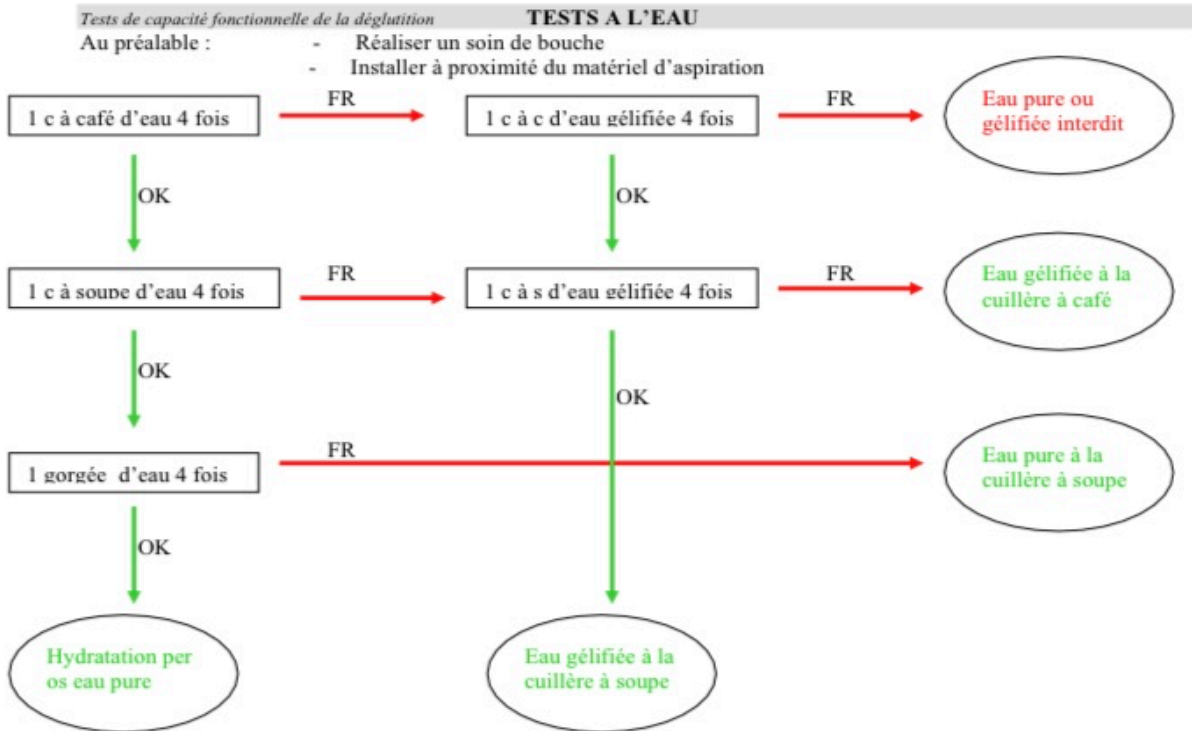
Tests de capacité fonctionnelle de la déglutition TESTS A L'EAU

Au préalable :
- Réaliser un soin de bouche
- Installer à proximité du matériel d'aspiration

1 c à café d'eau 4 fois

FR

1 c à c d'eau gélifiée 4 fois

FR

Eau pure ou gélifiée interdit

OK

OK

1 c à soupe d'eau 4 fois

FR

1 c à s d'eau gélifiée 4 fois

FR

Eau gélifiée à la cuillère à café

OK

OK

1 gorgée d'eau 4 fois

FR

Eau pure à la cuillère à soupe

OK

Hydratation per os eau pure

Eau gélifiée à la cuillère à soupe